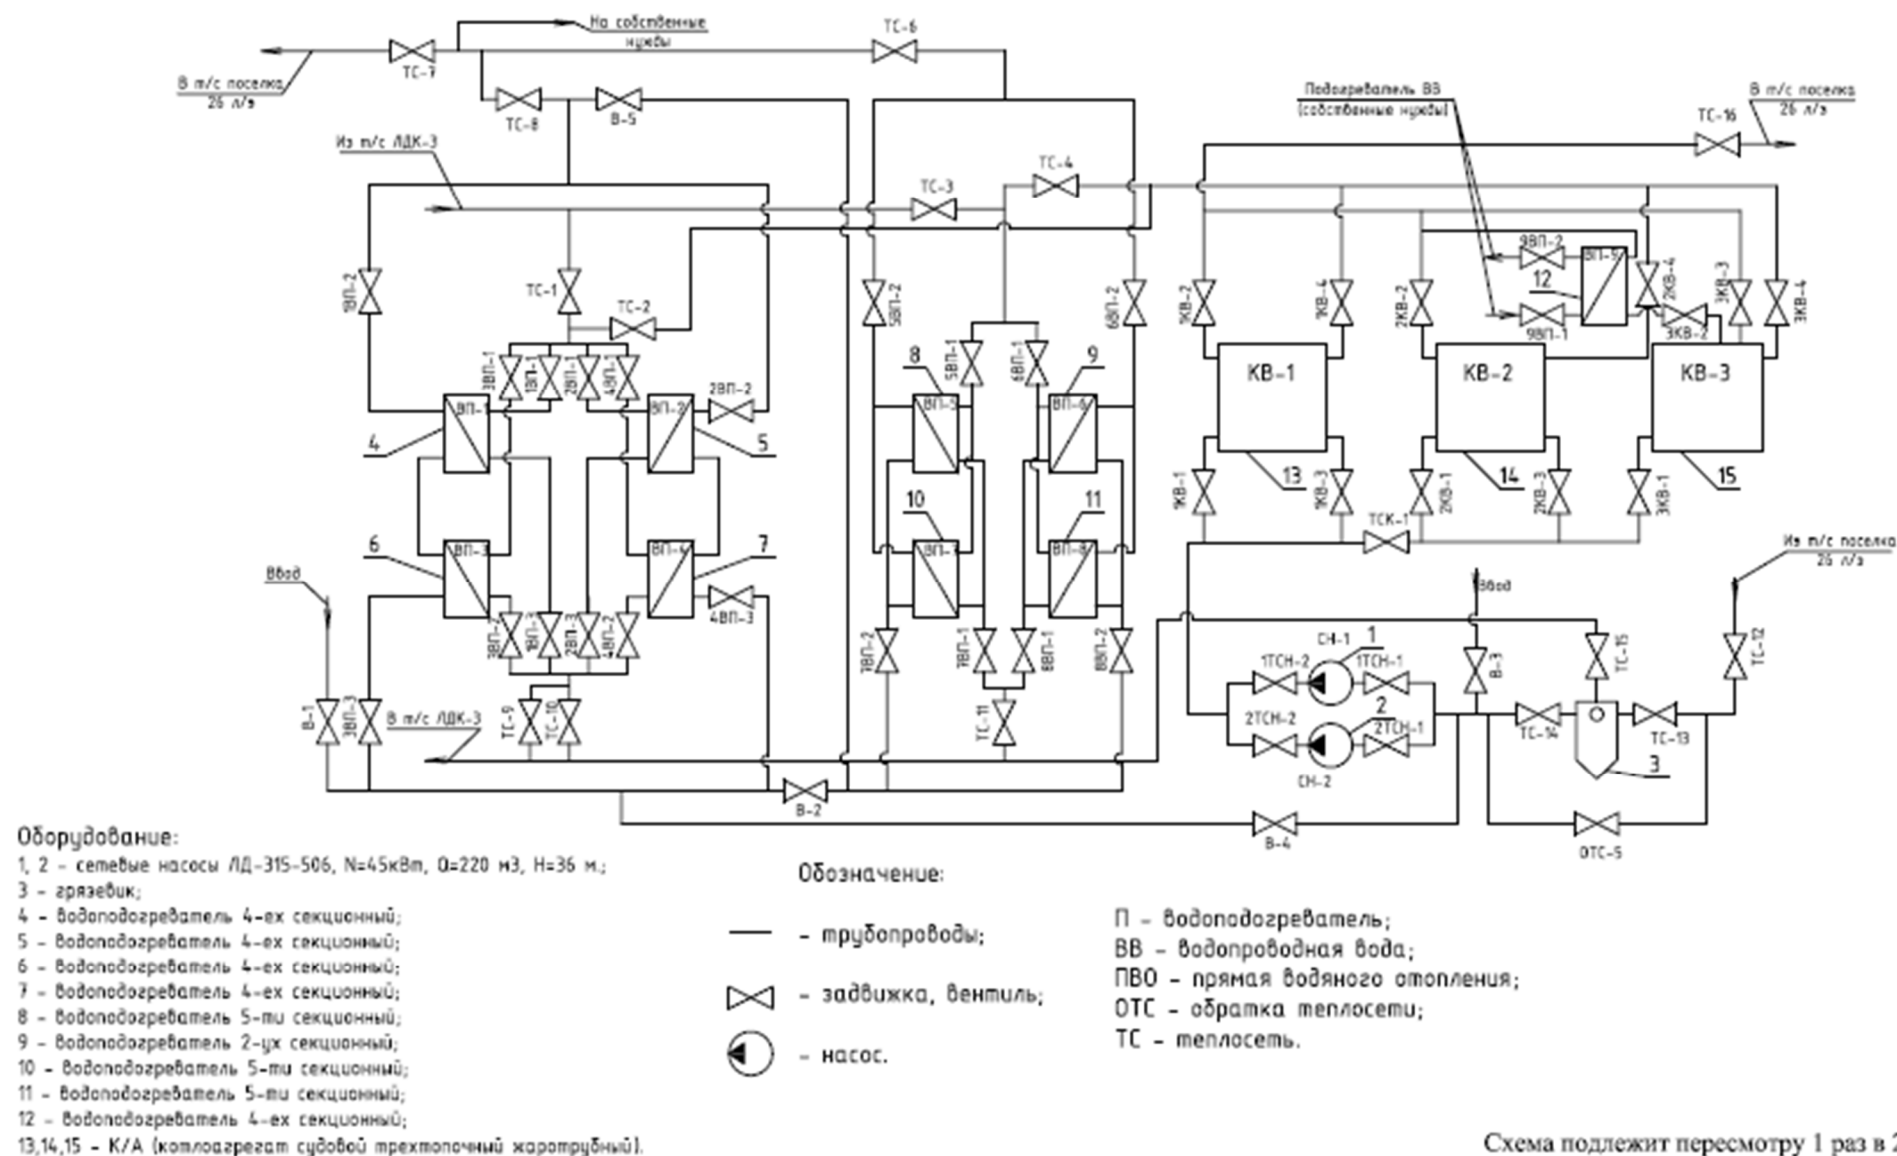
На собственные нужды

ТС-6

ТС-7

В т/с поселка 26 л/э

ТС-8

В-5

Подогреватель ВВ (собственные нужды)

В т/с поселка 26 л/э

ТС-16

Из т/с ЛДК-3

ТС-4

ТС-3

1ВП-2

ТС-1

ТС-2

5ВП-2

6ВП-2

1КВ-2

1КВ-4

2КВ-2

9ВП-2

12

9ВП-1

2КВ-4

3КВ-2

3КВ-3

3КВ-4

3ВП-1

1ВП-1

2ВП-1

4ВП-1

2ВП-2

5ВП-1

6ВП-1

8

9

КВ-1

КВ-2

КВ-3

ВП-1

ВП-2

ВП-5

ВП-6

4

5

13

14

15

1КВ-1

1КВ-3

2КВ-1

2КВ-3

3КВ-1

10

11

ТСК-1

6

ВП-3

ВП-4

7

ВП-7

ВП-8

Ввод

4ВП-3

Ввод

Из т/с поселка 26 л/э

3ВП-2

1ВП-3

2ВП-3

4ВП-2

7ВП-2

7ВП-1

8ВП-1

8ВП-2

СН-1

1

1ТСН-2

1ТСН-1

В-3

ТС-15

ТС-12

2

2ТСН-2

2ТСН-1

ТС-14

ТС-13

В-1

3ВП-3

В т/с ЛДК-3

ТС-9

ТС-10

ТС-11

СН-2

3

В-2

В-4

ОТС-5

Оборудование:
1, 2 - сетевые насосы ЛД-315-506, N=45кВт, Q=220 м3, Н=36 м.;
3 - грязевик;
4 - водоподогреватель 4-ех секционный;
5 - водоподогреватель 4-ех секционный;
6 - водоподогреватель 4-ех секционный;
7 - водоподогреватель 4-ех секционный;
8 - водоподогреватель 5-ти секционный;
9 - водоподогреватель 2-ух секционный;
10 - водоподогреватель 5-ти секционный;
11 - водоподогреватель 5-ти секционный;
12 - водоподогреватель 4-ех секционный;
13,14,15 - К/А (котлоагрегат судовой трехтопочный жаротрубный).

Обозначение:

- трубопроводы;

- задвижка, вентиль;

- насос.

П - водоподогреватель;
ВВ - водопроводная вода;
ПВО - прямая водяного отопления;
ОТС - обратка теплосети;
ТС - теплосеть.

Схема подлежит пересмотру 1 раз в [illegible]